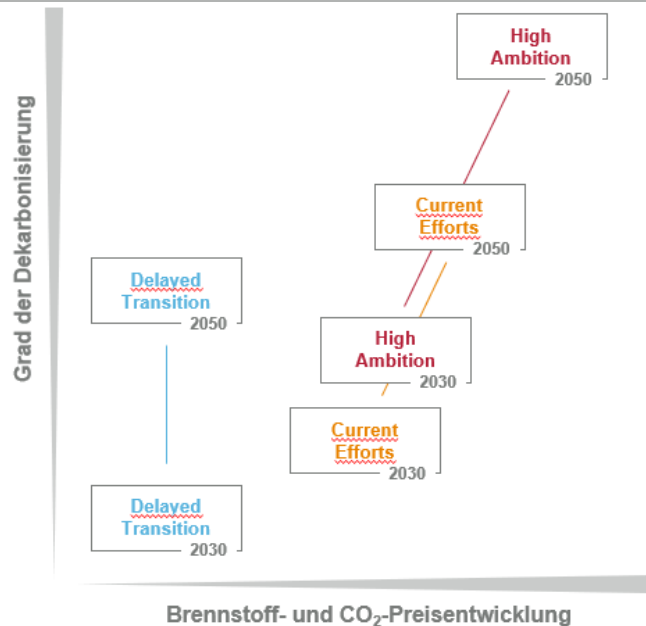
Grad der Dekarbonisierung

High Ambition 2050

Current Efforts 2050

Delayed Transition 2050

High Ambition 2030

Current Efforts 2030

Delayed Transition 2030

Brennstoff- und $CO_2$-Preisentwicklung